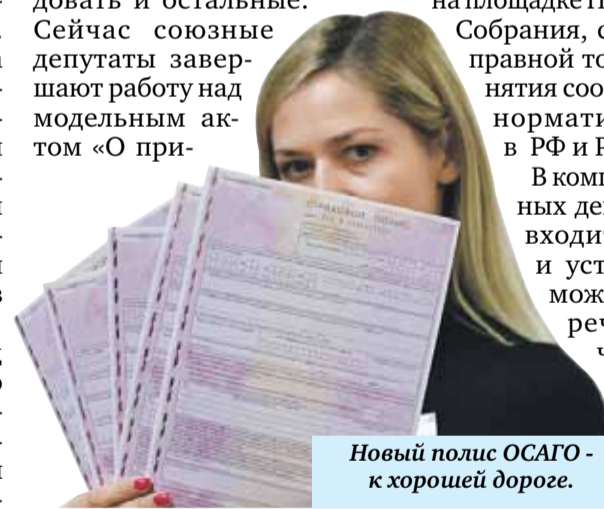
довать и остальные. Сейчас союзные депутаты завершают работу над модельным актом «О при-

на площадке П Собрания, с правной то нятия соо нормати в РФ и Р В ком ных де входи и уст мож реч ч

Новый полис ОСАГО - к хорошей дороге.